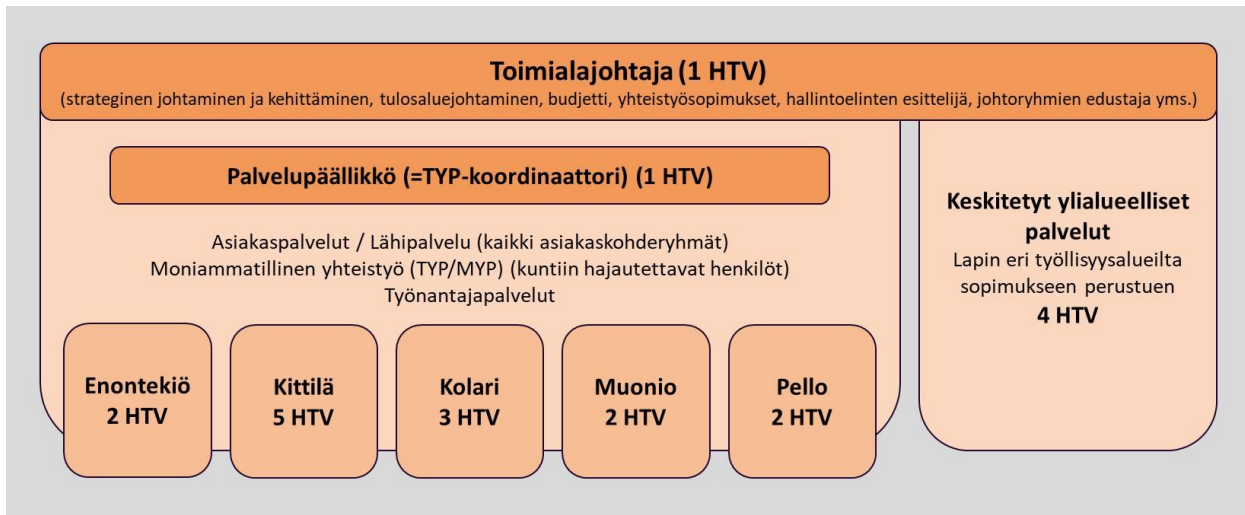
Toimialajohtaja (1 HTV)
(strateginen johtaminen ja kehittäminen, tulosaluejohtaminen, budjetti, yhteistyösopimukset, hallintoelinten esittelijä, johtoryhmien edustaja yms.)

Palvelupäällikkö (=TYP-koordinaattori) (1 HTV)

Asiakaspalvelut / Lähipalvelu (kaikki asiakaskohderyhmät)
Moniammatillinen yhteistyö (TYP/MYP) (kuntiin hajautettavat henkilöt)
Työnantajapalvelut

Enontekiö
2 HTV

Kittilä
5 HTV

Kolari
3 HTV

Muonio
2 HTV

Pello
2 HTV

Keskitetyt ylialueelliset palvelut
Lapin eri työllisyysalueilta sopimukseen perustuen
4 HTV